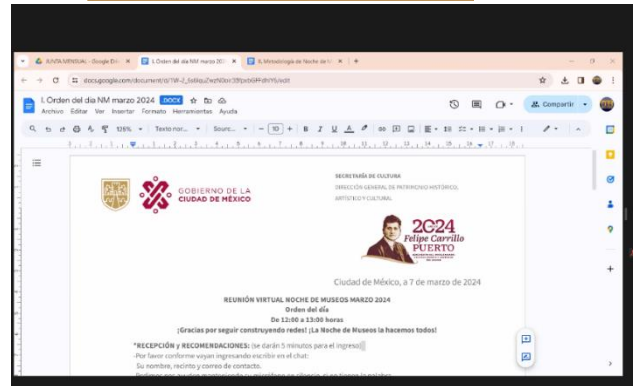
JUNTA MENSUAL - Google Dri | I. Orden del día NM marzo 2024 | III. Metodología de Noche de M

docs.google.com/document/d/1W-2_6sMquZwzN0srr39fpxb6FPdhYYs/edit

I. Orden del día NM marzo 2024 .DOCX

Archivo Editar Ver Insertar Formato Herramientas Ayuda

Compartir

125% Texto nor... Sour... 10 B I U A

GOBIERNO DE LA CIUDAD DE MÉXICO

SECRETARÍA DE CULTURA
DIRECCIÓN GENERAL DE PATRIMONIO HISTÓRICO, ARTÍSTICO Y CULTURAL

2024 Felipe Carrillo PUERTO

Ciudad de México, a 7 de marzo de 2024

REUNIÓN VIRTUAL NOCHE DE MUSEOS MARZO 2024
Orden del día
De 12:00 a 13:00 horas
¡Gracias por seguir construyendo redes! ¡La Noche de Museos la hacemos todos!

*RECEPCIÓN y RECOMENDACIONES: (se darán 5 minutos para el ingreso)
-Por favor conforme vayan ingresando escribir en el chat:
Su nombre, recinto y correo de contacto.
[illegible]